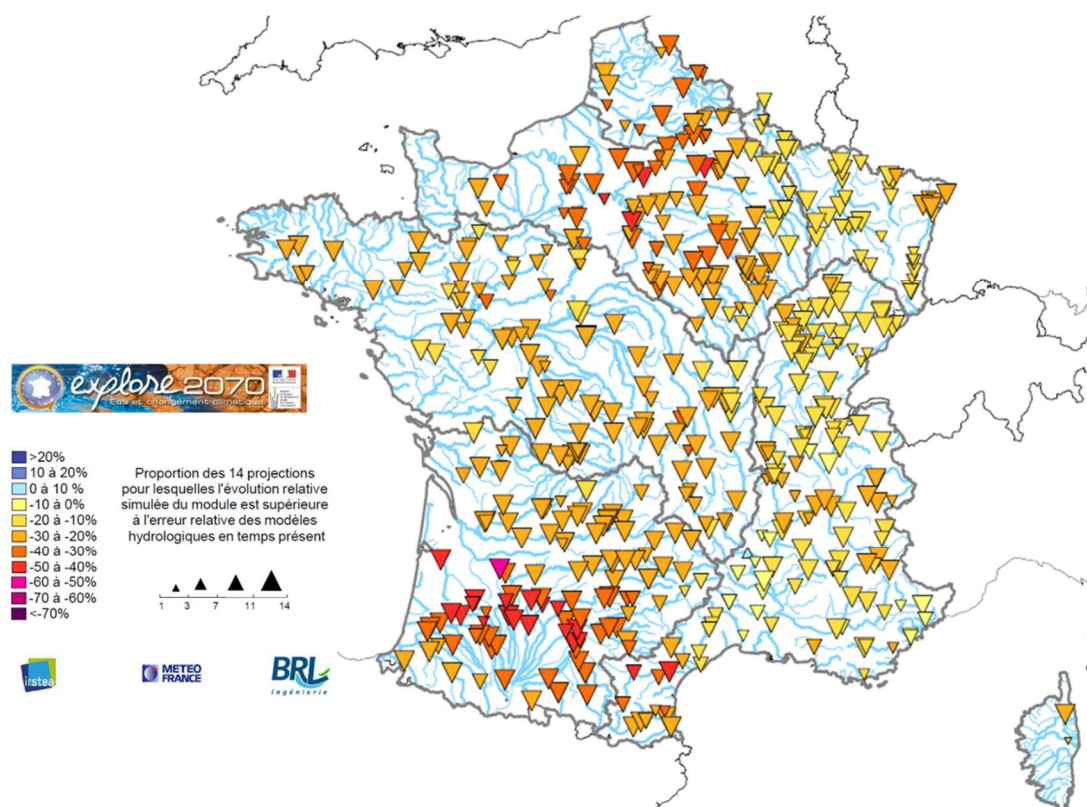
explore2070

Eau et changement climatique

>20%
10 à 20%
0 à 10 %
-10 à 0%
-20 à -10%
-30 à -20%
-40 à -30%
-50 à -40%
-60 à -50%
-70 à -60%
<-70%

Proportion des 14 projections pour lesquelles l'évolution relative simulée du module est supérieure à l'erreur relative des modèles hydrologiques en temps présent

1 3 7 11 14

irstea

METEO FRANCE

BRL ingénierie